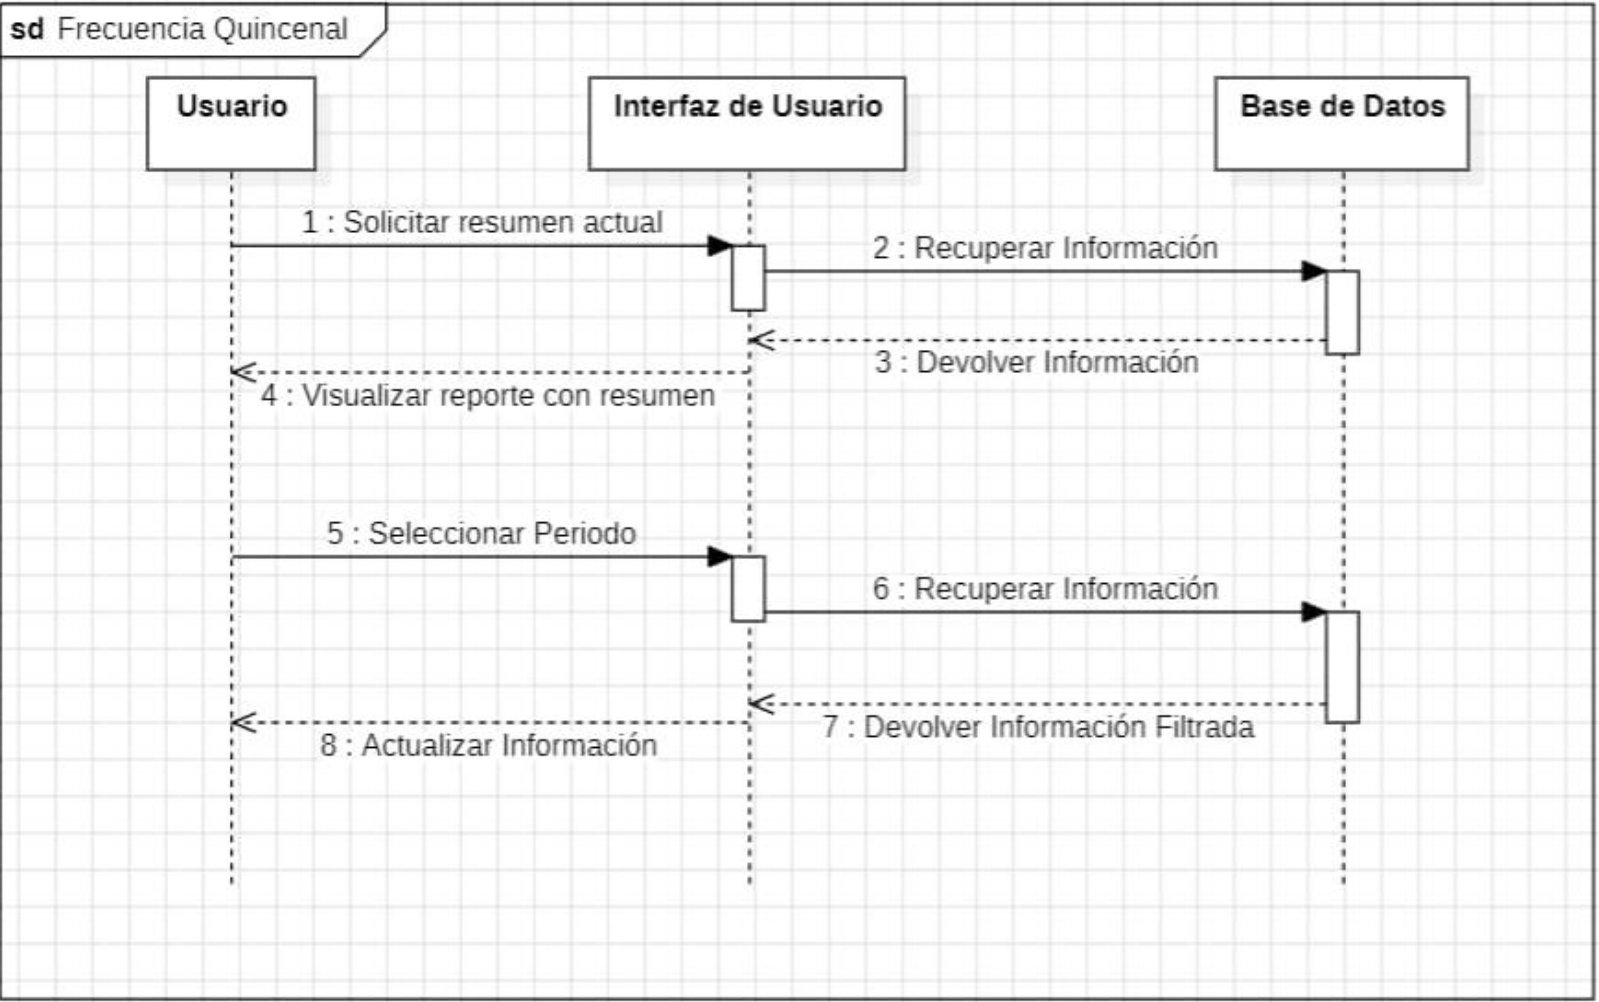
sd Frecuencia Quincenal

Usuario

Interfaz de Usuario

Base de Datos

1 : Solicitar resumen actual

2 : Recuperar Información

3 : Devolver Información

4 : Visualizar reporte con resumen

5 : Seleccionar Periodo

6 : Recuperar Información

7 : Devolver Información Filtrada

8 : Actualizar Información